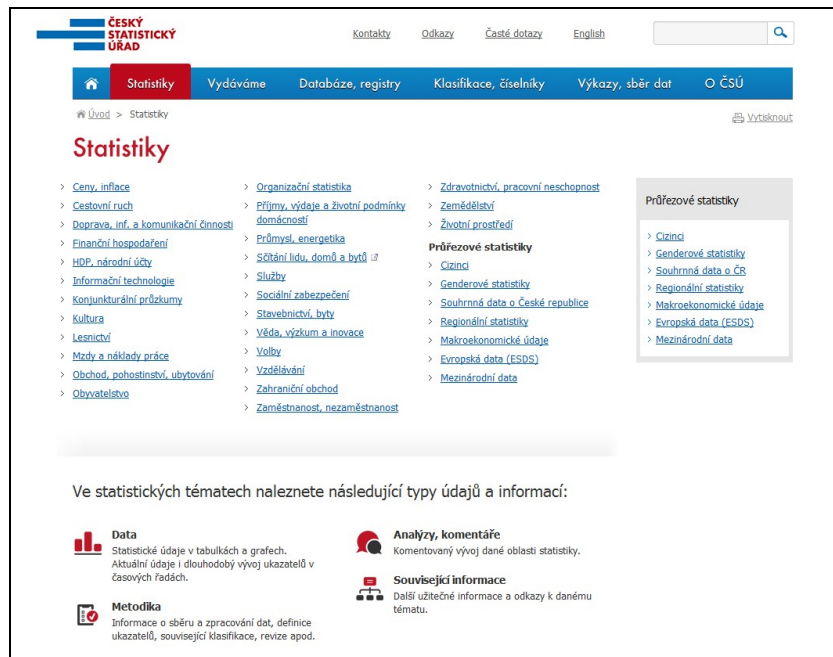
ČESKÝ STATISTICKÝ ÚŘAD

Kontakty Odkazy Časté dotazy English

Statistiky Vydáváme Databáze, registry Klasifikace, číselníky Výkazy, sběr dat O ČSÚ

Úvod > Statistiky

Vytisknout

Statistiky

Ceny, inflace
Cestovní ruch
Doprava, inf. a komunikační činnosti
Finanční hospodaření
HDP, národní účty
Informační technologie
Konjunkturální průzkumy
Kultura
Lesnictví
Mzdy a náklady práce
Obchod, pohostinství, ubytování
Obyvatelstvo

Organizační statistika
Příjmy, výdaje a životní podmínky domácností
Průmysl, energetika
Sčítání lidu, domů a bytů
Služby
Sociální zabezpečení
Stavebnictví, byty
Věda, výzkum a inovace
Volby
Vzdělávání
Zahraniční obchod
Zaměstnanost, nezaměstnanost

Zdravotnictví, pracovní neschopnost
Zemědělství
Životní prostředí

Průřezové statistiky
Cizinci
Genderové statistiky
Souhrnná data o České republice
Regionální statistiky
Makroekonomické údaje
Evropská data (ESDS)
Mezinárodní data

Průřezové statistiky
Cizinci
Genderové statistiky
Souhrnná data o ČR
Regionální statistiky
Makroekonomické údaje
Evropská data (ESDS)
Mezinárodní data

Ve statistických tématech naleznete následující typy údajů a informací:

Data
Statistické údaje v tabulkách a grafech. Aktuální údaje i dlouhodobý vývoj ukazatelů v časových řadách.

Metodika
Informace o sběru a zpracování dat, definice ukazatelů, související klasifikace, revize apod.

Analýzy, komentáře
Komentovaný vývoj dané oblasti statistiky.

Související informace
Další užitečné informace a odkazy k danému tématu.